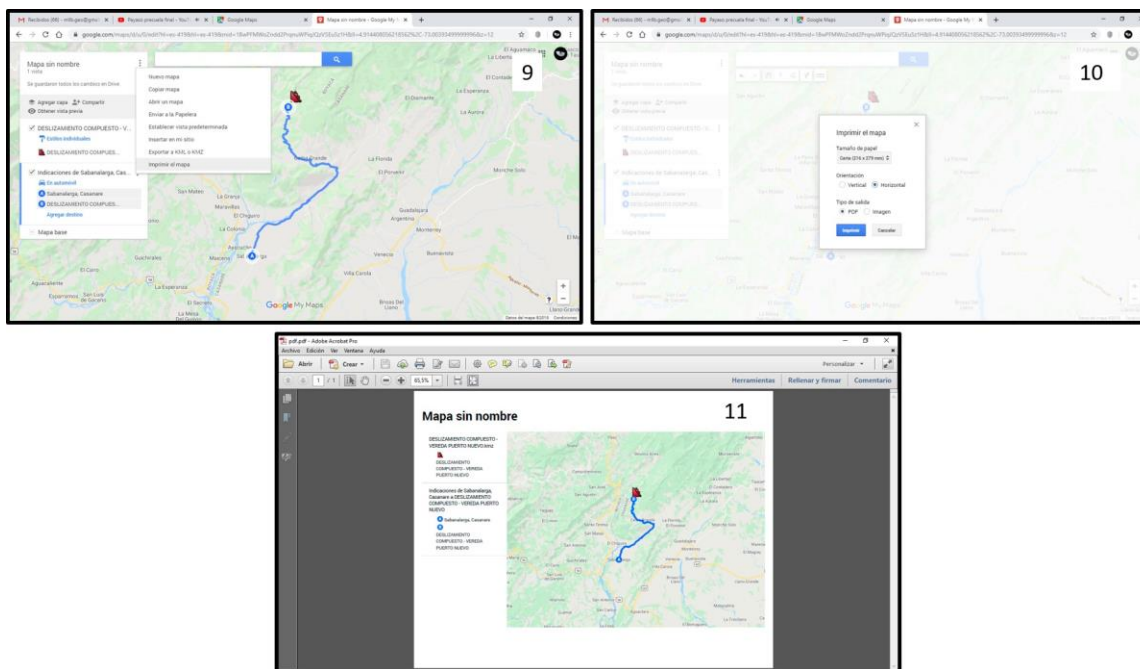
Recibidos (98) - mlb.geo@gmail | Paisaje precuela final - YouT | Google Maps | Mapa sin nombre - Google My M

google.com/maps/d/u/0/edit?hl=es-419&mid=

Mapa sin nombre
1 vista
Se guardaron todos los cambios en Drive

Agregar capa | Compartir
Obtener vista previa

DESLIZAMIENTO COMPUESTO - V...
Estilos individuales
DESLIZAMIENTO COMPUES...

Indicaciones de Sabanalarga, Cas...
En automóvil
Sabanalarga, Casanare
DESLIZAMIENTO COMPUES...
Agregar destino

Mapa base

Nuevo mapa
Copiar mapa
Abrir un mapa
Enviar a la Papelera
Establecer vista predeterminada
Insertar en mi sitio
Exportar a KML o KMZ
Imprimir el mapa

9

El Aguamaco
La Libertad
El Contento
La Esperanza
La Aurora
La Florida
El Porvenir
Moriche Solo
San Mateo
La Granja
Maravilla
El Oriente
La Colonia
Guadalupe
Argentina
Monterrey
Venecia
Buenavista
Villa Cecilia
El Carro
Aguacaliente
La Esperanza
Esperanza San Luis de Gaceno
El Secreto
Brisas del Llano
Llano Grande

Google My Maps

10

Mapa sin nombre
1 vista

Imprimir el mapa
Tamaño de papel
Carta (216 x 279 mm)
Orientación
Vertical
Horizontal
Tipo de salida
PDF
Imagen
Imprimir
Cancelar

pdf.pdf - Adobe Acrobat Pro
Archivo Edición Ver Ventana Ayuda
Abrir | Crear
1 / 1 | 65,5%
Personalizar
Herramientas | Rellenar y firmar | Comentario

Mapa sin nombre

11

DESLIZAMIENTO COMPUESTO - VEREDA PUERTO NUEVO.kmz
DESLIZAMIENTO COMPUESTO - VEREDA PUERTO NUEVO

Indicaciones de Sabanalarga, Casanare a DESLIZAMIENTO COMPUESTO - VEREDA PUERTO NUEVO
Sabanalarga, Casanare
DESLIZAMIENTO COMPUESTO - VEREDA PUERTO NUEVO